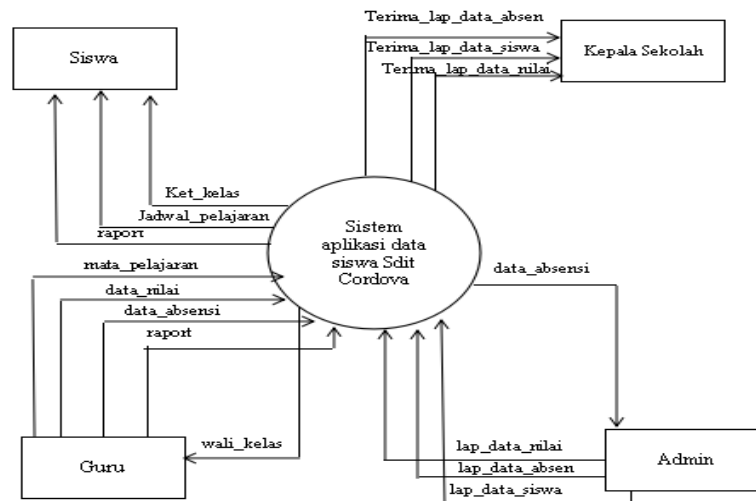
Siswa

Terima_lap_data_absen

Terima_lap_data_siswa

Terima_lap_data_nilai

Kepala Sekolah

Ket_kelas

Jadwal_pelajaran

raport

Sistem aplikasi data siswa Sdit Cordova

data_absensi

mata_pelajaran

data_nilai

data_absensi

raport

wali_kelas

Guru

lap_data_nilai

lap_data_absen

lap_data_siswa

Admin